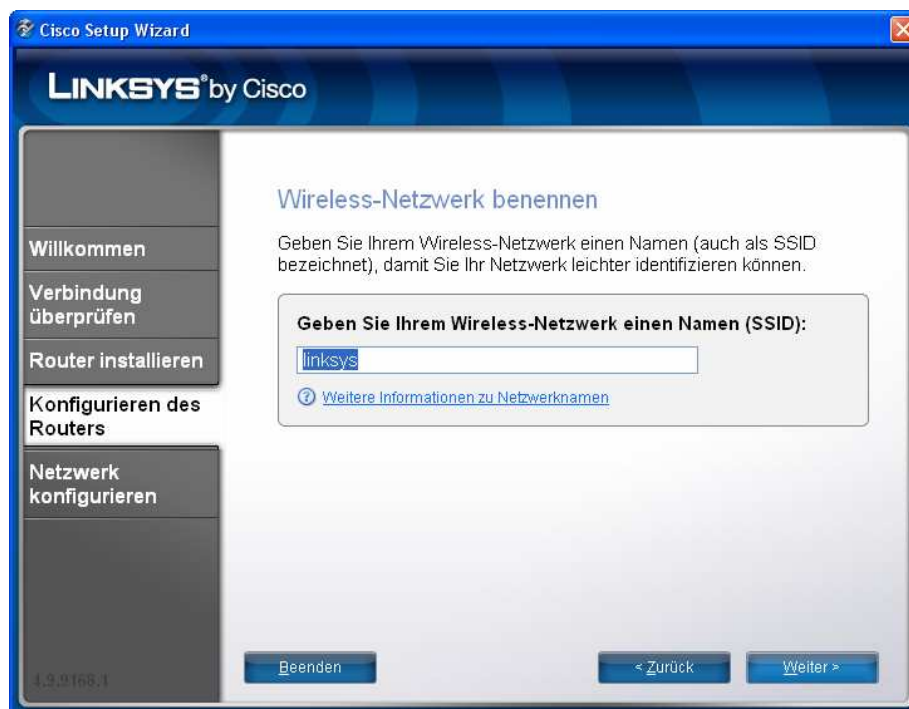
Cisco Setup Wizard

LINKSYS® by Cisco

Willkommen

Verbindung überprüfen

Router installieren

Konfigurieren des Routers

Netzwerk konfigurieren

1.9.2168.1

Wireless-Netzwerk benennen

Geben Sie Ihrem Wireless-Netzwerk einen Namen (auch als SSID bezeichnet), damit Sie Ihr Netzwerk leichter identifizieren können.

Geben Sie Ihrem Wireless-Netzwerk einen Namen (SSID):

linksys

Weitere Informationen zu Netzwerknamen

Beenden

< Zurück

Weiter >